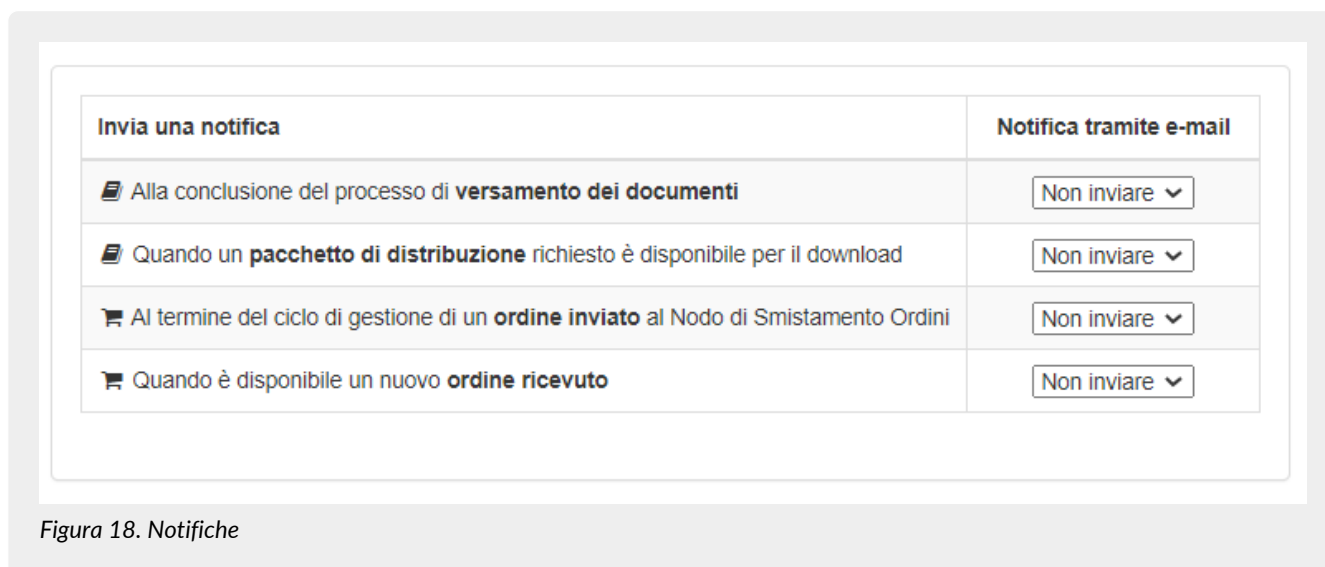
| Invia una notifica | Notifica tramite e-mail |
|---|---|
| Alla conclusione del processo di **versamento dei documenti** | Non inviare |
| Quando un **pacchetto di distribuzione** richiesto è disponibile per il download | Non inviare |
| Al termine del ciclo di gestione di un **ordine inviato** al Nodo di Smistamento Ordini | Non inviare |
| Quando è disponibile un nuovo **ordine ricevuto** | Non inviare |

Figura 18. Notifiche